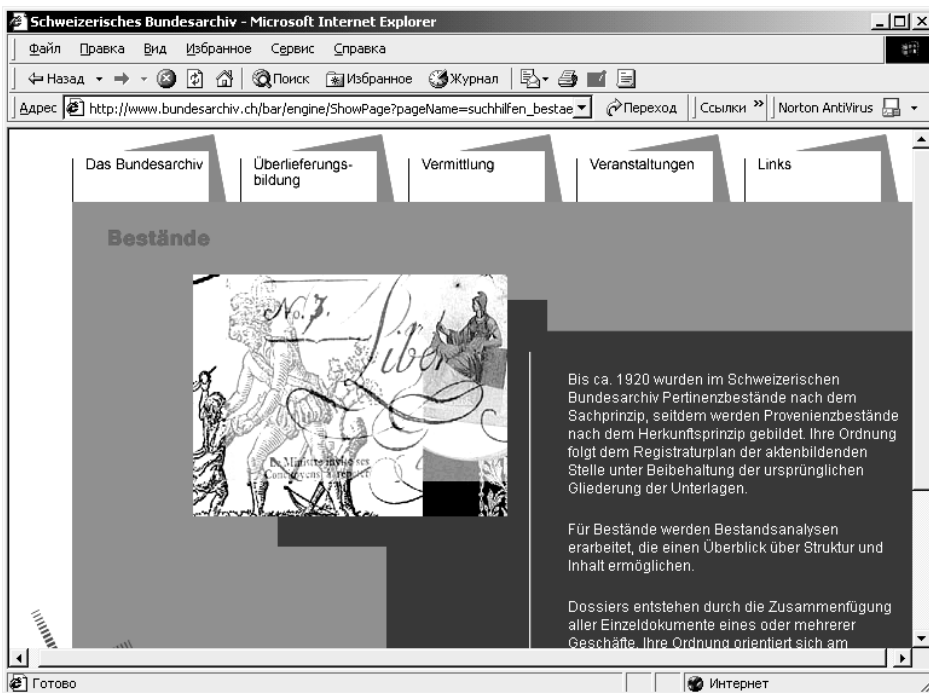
Schweizerisches Bundesarchiv - Microsoft Internet Explorer

Файл Правка Вид Избранное Сервис Справка

Назад Поиск Избранное Журнал

Адрес http://www.bundesarchiv.ch/bar/engine/ShowPage?pageName=suchhilfen_bestae Переход Ссылки » Norton AntiVirus

Das Bundesarchiv | Überlieferungsbildung | Vermittlung | Veranstaltungen | Links

Bestände

No. 7.

Liber

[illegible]

Bis ca. 1920 wurden im Schweizerischen Bundesarchiv Pertinenzbestände nach dem Sachprinzip, seitdem werden Provenienzbestände nach dem Herkunftsprinzip gebildet. Ihre Ordnung folgt dem Registraturplan der aktenbildenden Stelle unter Beibehaltung der ursprünglichen Gliederung der Unterlagen.

Für Bestände werden Bestandsanalysen erarbeitet, die einen Überblick über Struktur und Inhalt ermöglichen.

Dossiers entstehen durch die Zusammenfügung aller Einzeldokumente eines oder mehrerer Geschäfte. Ihre Ordnung orientiert sich am

Готово

Интернет